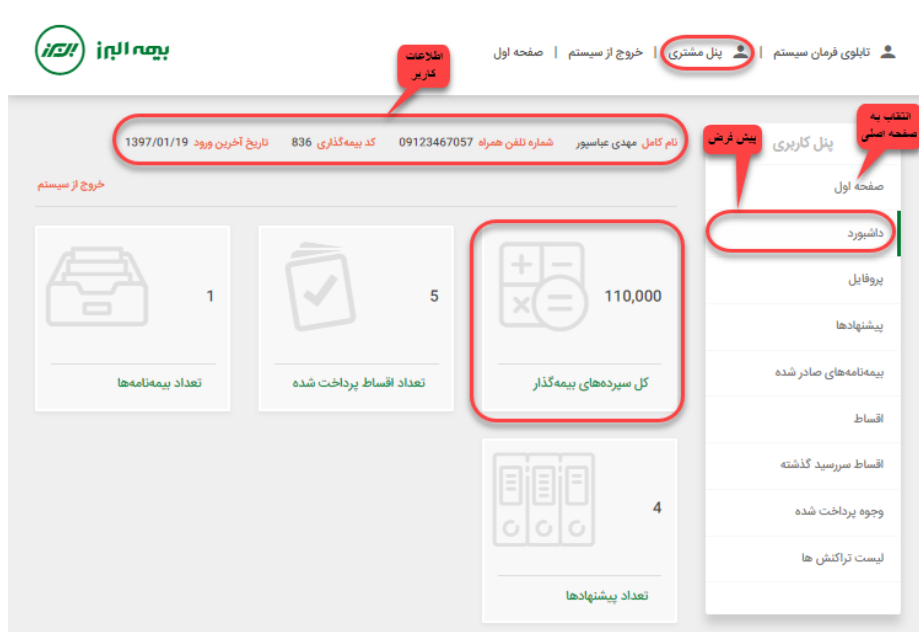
تابلوی فرمان سیستم | پنل مشتری | خروج از سیستم | صفحه اول

بیمه البرز

اطلاعات کاربر

انتقال به صفحه اصلی

پیش فرض

پنل کاربری

نام کامل مهدی عباسپور شماره تلفن همراه 09123467057 کد بیمه‌گذاری 836 تاریخ آخرین ورود 1397/01/19

خروج از سیستم

صفحه اول
داشبورد
پروفایل
پیشنهادها
بیمه‌نامه‌های صادر شده
اقساط
اقساط سررسید گذشته
وجوه پرداخت شده
لیست تراکنش ها

110,000
کل سپرده‌های بیمه‌گذار

5
تعداد اقساط پرداخت شده

1
تعداد بیمه‌نامه‌ها

4
تعداد پیشنهادها